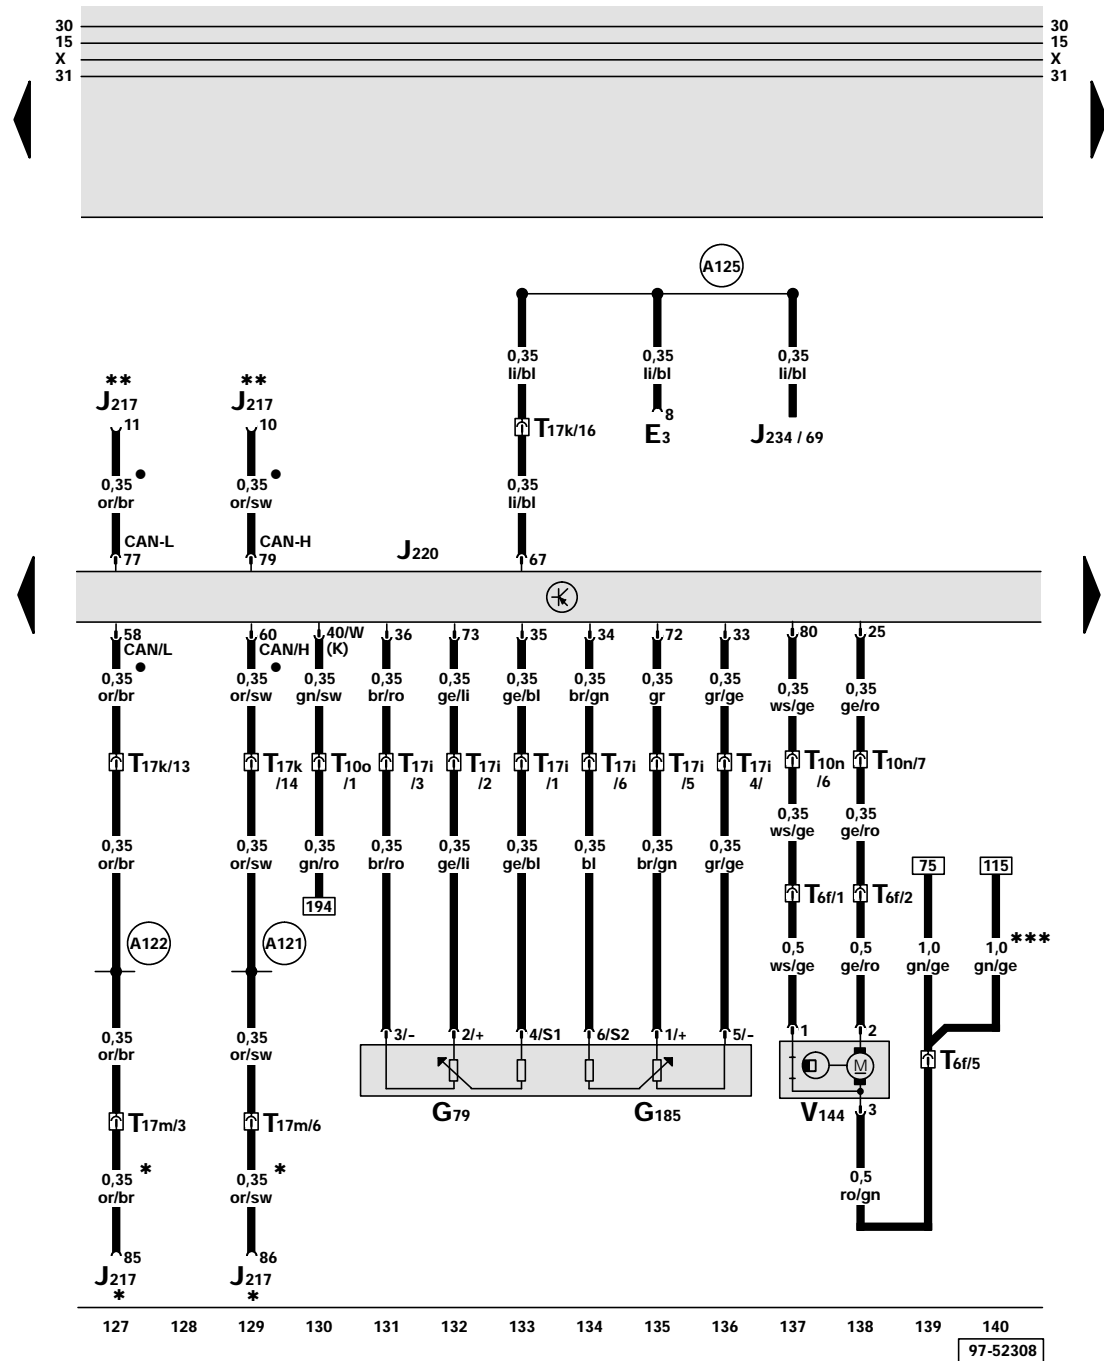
30
15
X
31

30
15
X
31

A125

0,35
li/bl

0,35
li/bl

0,35
li/bl

8
$E_3$

$J_{234 / 69}$

$T_{17k/16}$

0,35
li/bl

**
$J_{217}$
11

0,35
or/br

CAN-L
77

**
$J_{217}$
10

0,35
or/sw

CAN-H
79

$J_{220}$

67

58
CAN/L

60
CAN/H

40/W
(K)

36

73

35

34

72

33

80

25

0,35
or/br

0,35
or/sw

0,35
gn/sw

0,35
br/ro

0,35
ge/li

0,35
ge/bl

0,35
br/gn

0,35
gr

0,35
gr/ge

0,35
ws/ge

0,35
ge/ro

$T_{17k/13}$

$T_{17k}$
/14

$T_{10o}$
/1

$T_{17i}$
/3

$T_{17i}$
/2

$T_{17i}$
/1

$T_{17i}$
/6

$T_{17i}$
/5

$T_{17i}$
4/

$T_{10n}$
/6

$T_{10n/7}$

0,35
or/br

0,35
or/sw

0,35
gn/ro

194

0,35
br/ro

0,35
ge/li

0,35
ge/bl

0,35
bl

0,35
br/gn

0,35
gr/ge

0,35
ws/ge

0,35
ge/ro

$T_{6f/1}$

$T_{6f/2}$

75

115

A122

A121

0,5
ws/ge

0,5
ge/ro

1,0
gn/ge

1,0
gn/ge
***

0,35
or/br

0,35
or/sw

3/-

2/+

4/S1

6/S2

1/+

5/-

1

2

M

$T_{6f/5}$

$G_{79}$

$G_{185}$

$V_{144}$

3

$T_{17m/3}$

$T_{17m/6}$

0,35
or/br
*

0,35
or/sw
*

0,5
ro/gn

85
$J_{217}$
*

86
$J_{217}$
*

127 128 129 130 131 132 133 134 135 136 137 138 139 140

97-52308